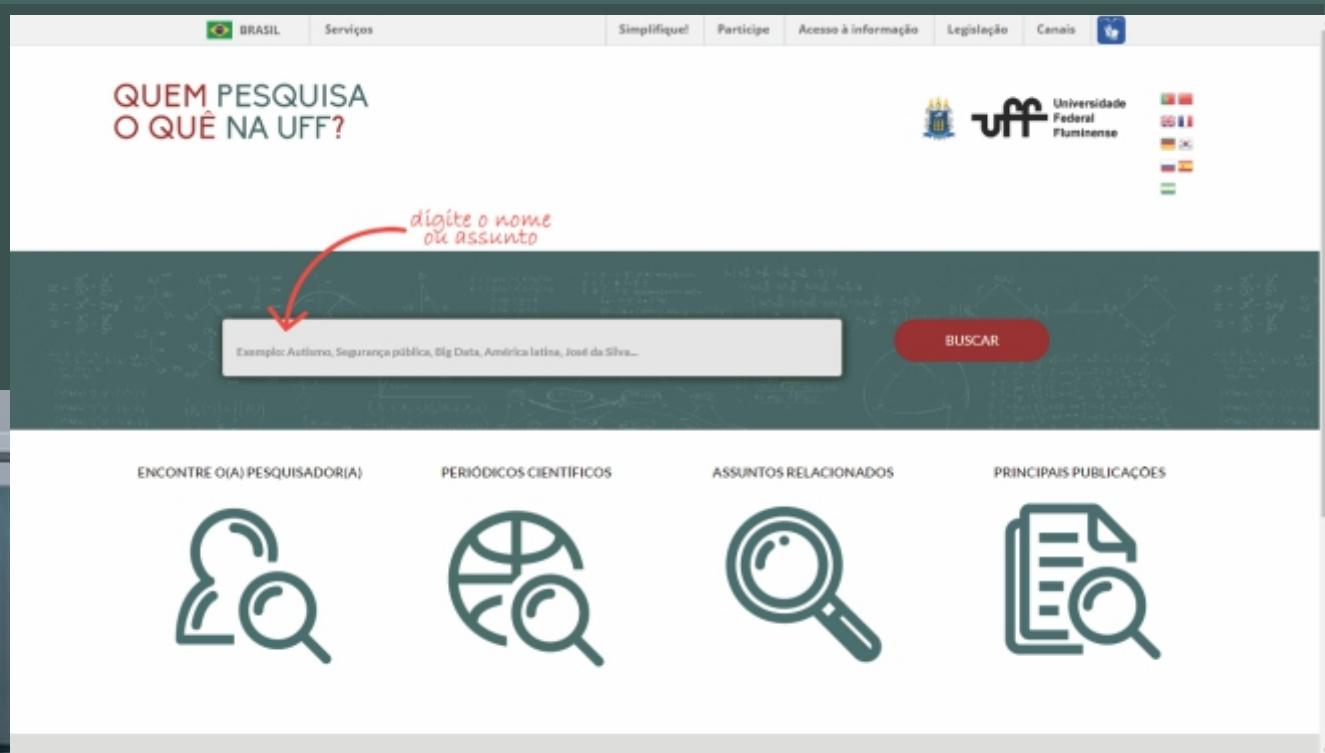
BRASIL Serviços Simplifique! Participe Acesso à informação Legislação Canais

QUEM PESQUISA
O QUÊ NA UFF?

uff Universidade Federal Fluminense

digite o nome ou assunto

Exemplo: Autismo, Segurança pública, Big Data, América latina, José da Silva...

BUSCAR

ENCONTRE O(A) PESQUISADOR(A)

PERIÓDICOS CIENTÍFICOS

ASSUNTOS RELACIONADOS

PRINCIPAIS PUBLICAÇÕES